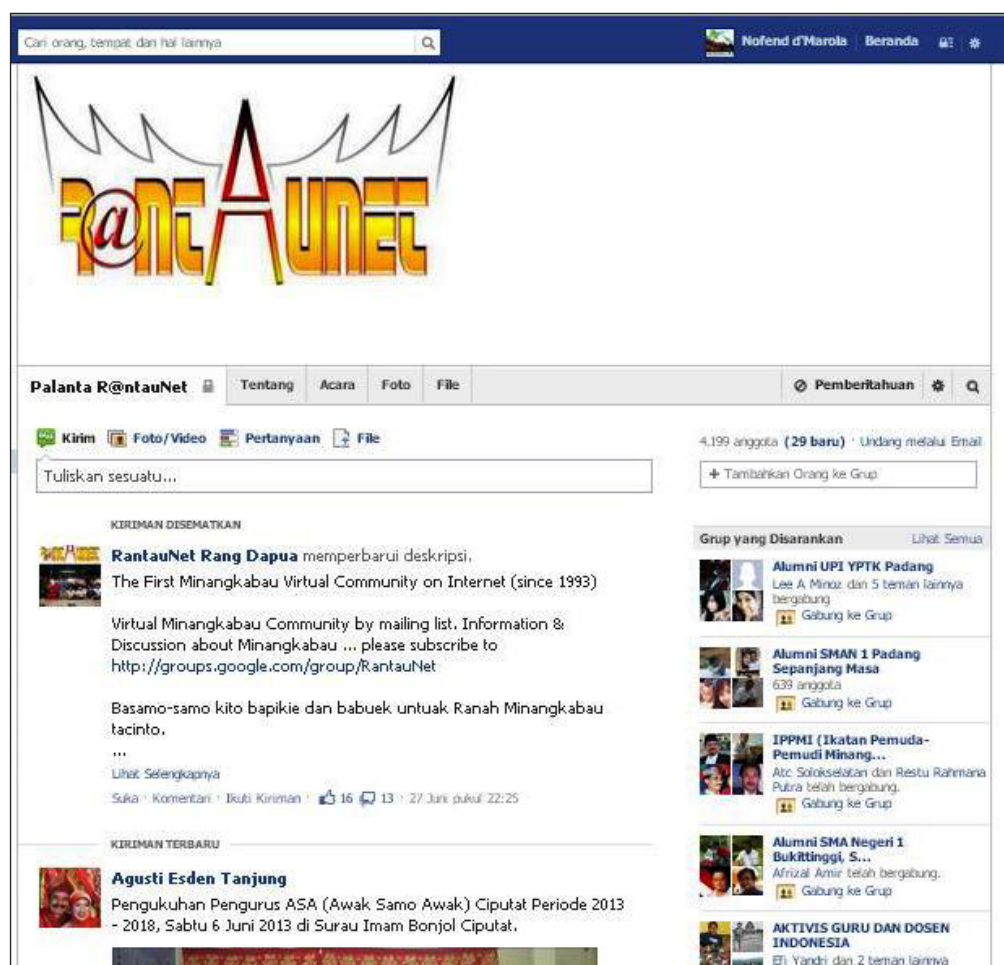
Cari orang, tempat dan hal lainnya

Nofend d'Marola Beranda

R@NTAUNET

Palanta R@ntauNet Tentang Acara Foto File

Pemberitahuan

Kirim Foto/Video Pertanyaan File

Tuliskan sesuatu...

4.199 anggota (29 baru) · Undang melalui Email

+ Tambahkan Orang ke Grup

KIRIMAN DISEMATKAN

RantauNet Rang Dapua memperbarui deskripsi.
The First Minangkabau Virtual Community on Internet (since 1993)

Virtual Minangkabau Community by mailing list. Information & Discussion about Minangkabau ... please subscribe to http://groups.google.com/group/RantauNet

Basamo-samo kito bapikie dan babuek untuak Ranah Minangkabau tacinto.
...
Lihat Selengkapnya

Suka · Komentari · Ikuti Kiriman · 16 13 · 27 Juni pukul 22:25

KIRIMAN TERBARU

Agusti Esden Tanjung
Pengukuhan Pengurus ASA (Awak Samo Awak) Ciputat Periode 2013 - 2018, Sabtu 6 Juni 2013 di Surau Imam Bonjol Ciputat.

Grup yang Disarankan Lihat Semua

Alumni UPI YPTK Padang
Lee A Minoz dan 5 teman lainnya bergabung
Gabung ke Grup

Alumni SMAN 1 Padang Sepanjang Masa
639 anggota
Gabung ke Grup

IPPMI (Ikatan Pemuda-Pemudi Minang...
Atc Soloksela tan dan Restu Rahmana Putra telah bergabung.
Gabung ke Grup

Alumni SMA Negeri 1 Bukittinggi, S...
Afrizal Amir telah bergabung.
Gabung ke Grup

AKTIVIS GURU DAN DOSEN INDONESIA
Efi Yandri dan 2 teman lainnya